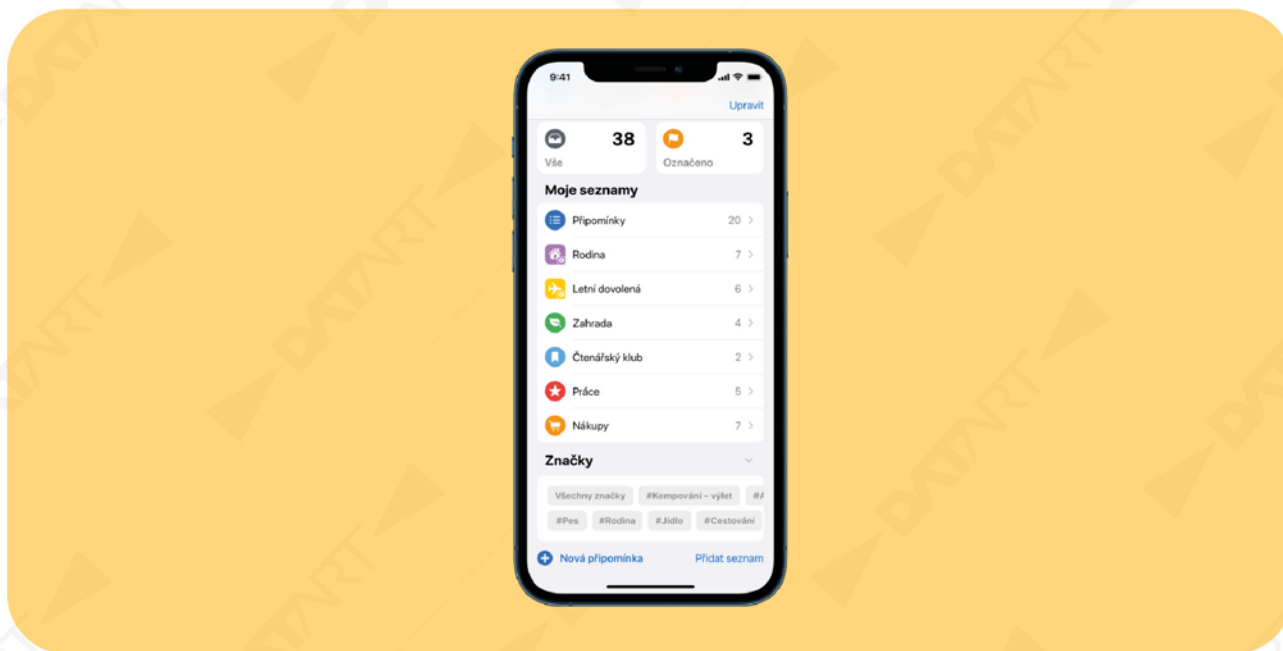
9:41

Upravit

38
Vše

3
Označeno

Moje seznamy

Připomínky 20
Rodina 7
Letní dovolená 6
Zahrada 4
Čtenářský klub 2
Práce 5
Nákupy 7

Značky

Všechny značky #Kempování – výlet #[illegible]
#Pes #Rodina #Jídlo #Cestování

Nová připomínka
Přidat seznam

DATART